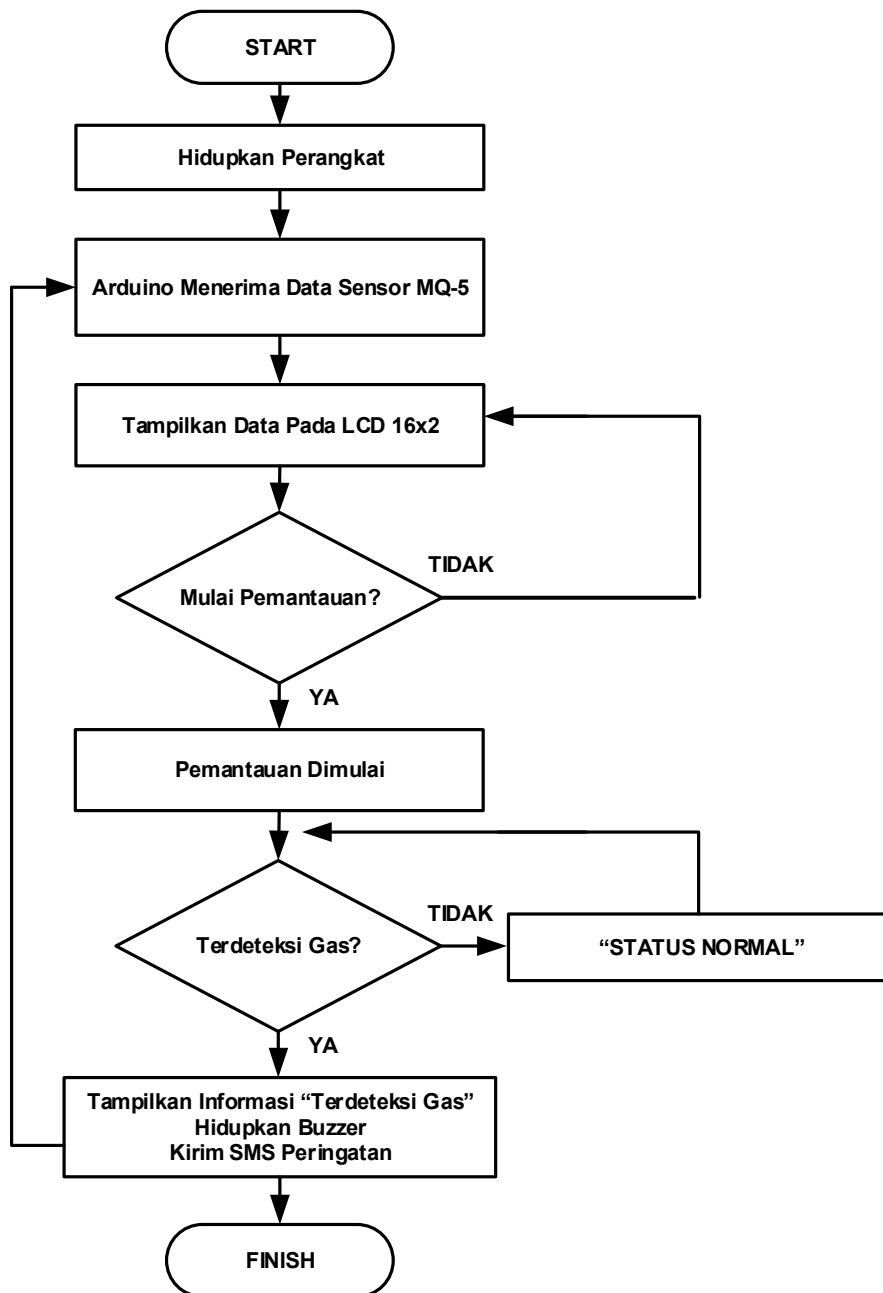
START

Hidupkan Perangkat

Arduino Menerima Data Sensor MQ-5

Tampilkan Data Pada LCD 16x2

Mulai Pemantauan?

TIDAK

YA

Pemantauan Dimulai

Terdeteksi Gas?

TIDAK

“STATUS NORMAL”

YA

Tampilkan Informasi “Terdeteksi Gas”
Hidupkan Buzzer
Kirim SMS Peringatan

FINISH